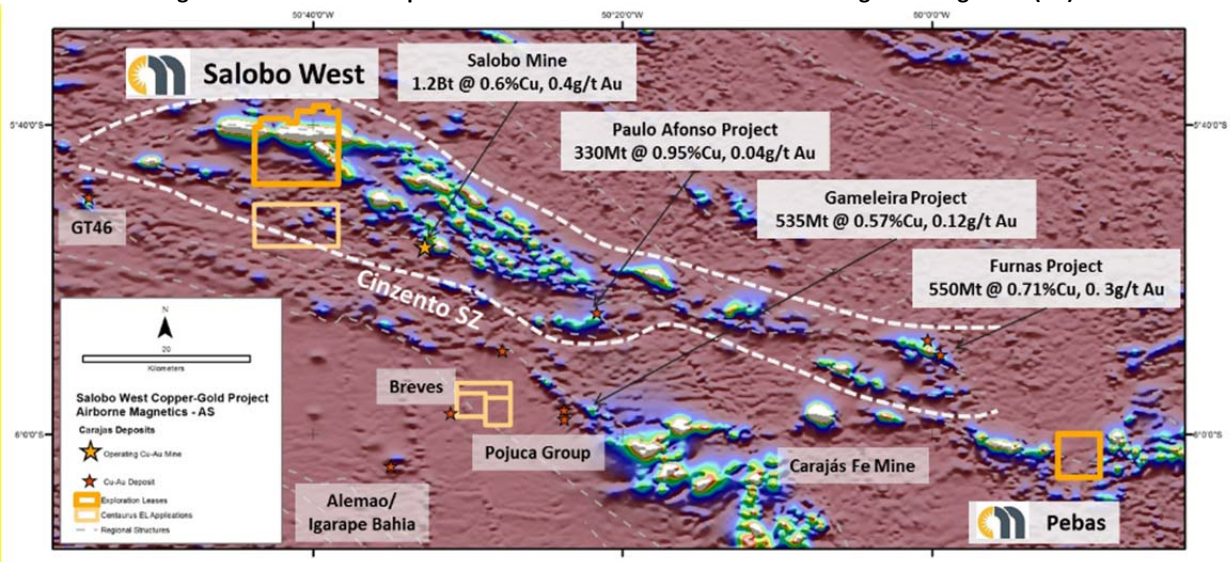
50°40'0"W
50°20'0"W
50°0'0"W
5°40'0"S
5°40'0"S
6°0'0"S
6°0'0"S

Salobo West

Salobo Mine
1.2Bt @ 0.6%Cu, 0.4g/t Au

Paulo Afonso Project
330Mt @ 0.95%Cu, 0.04g/t Au

Gameleira Project
535Mt @ 0.57%Cu, 0.12g/t Au

Furnas Project
550Mt @ 0.71%Cu, 0. 3g/t Au

GT46

Cinzento SZ

N
20
Kilometers

Salobo West Copper-Gold Project
Airborne Magnetics - AS

Carajas Deposits
Operating Cu-Au Mine
Cu-Au Deposit
Exploration Leases
Centaurus EL Applications
Regional Structures

Breves

Pojuca Group

Carajás Fe Mine

Alemao/
Igarape Bahia

Pebas